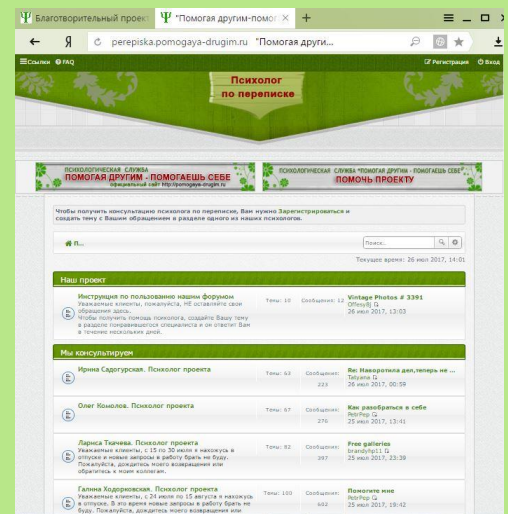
Благотворительный проект | "Помогая другим-помо × | +

← Я perepiska.pomogaya-drugim.ru "Помогая други...

Ссылки FAQ | Регистрация Вход

Психолог по переписке

ПСИХОЛОГИЧЕСКАЯ СЛУЖБА ПОМОГАЯ ДРУГИМ - ПОМОГАЕШЬ СЕБЕ официальный сайт http://pomogaya-drugim.ru

ПСИХОЛОГИЧЕСКАЯ СЛУЖБА "ПОМОГАЯ ДРУГИМ - ПОМОГАЕШЬ СЕБЕ" ПОМОЧЬ ПРОЕКТУ

Чтобы получить консультацию психолога по переписке, Вам нужно Зарегистрироваться и создать тему с Вашим обращением в разделе одного из наших психологов.

П...

Поиск...

Текущее время: 26 июл 2017, 14:01

Наш проект

Инструкция по пользованию нашим форумом
Уважаемые клиенты, пожалуйста, НЕ оставляйте свои обращения здесь.
Чтобы получить помощь психолога, создайте Вашу тему в разделе понравившегося специалиста и он ответит Вам в течение нескольких дней.
Темы: 10 Сообщения: 12 Vintage Photos # 3391 Offeey8j 26 июл 2017, 13:03

Мы консультируем

Ирина Садогурская. Психолог проекта
Темы: 63 Сообщения: 223 Re: Накоротила дел,теперь не ... Tatyana 26 июл 2017, 00:39

Олег Комолов. Психолог проекта
Темы: 67 Сообщения: 276 Как разобраться в себе PetrPep 25 июл 2017, 13:41

Лариса Ткачева. Психолог проекта
Уважаемые клиенты, с 15 по 30 июля я нахожусь в отпуске и новые запросы в работу брать не буду. Пожалуйста, дождитесь моего возвращения или обратитесь к моим коллегам.
Темы: 92 Сообщения: 397 Free galleries brandyhp11 25 июл 2017, 23:39

Галина Ходорковская. Психолог проекта
Уважаемые клиенты, с 24 июля по 15 августа я нахожусь в отпуске. В это время новые запросы в работу брать не буду. Пожалуйста, дождитесь моего возвращения или
Темы: 100 Сообщения: 402 Помогите мне PetrPep 25 июл 2017, 19:42